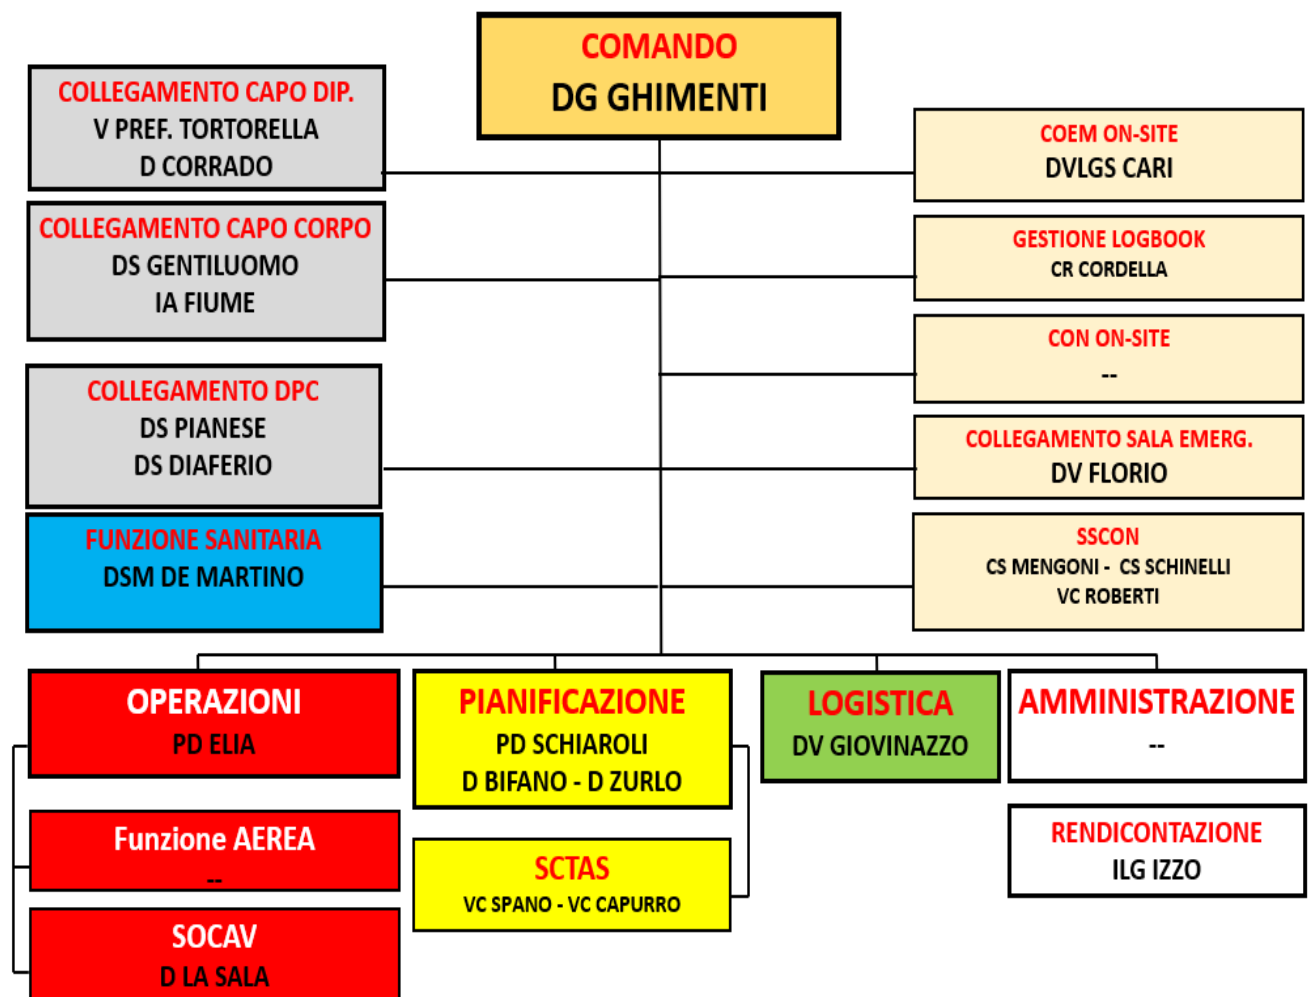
COMANDO
DG GHIMENTI

COLLEGAMENTO CAPO DIP.
V PREF. TORTORELLA
D CORRADO

COLLEGAMENTO CAPO CORPO
DS GENTILUOMO
IA FIUME

COLLEGAMENTO DPC
DS PIANESE
DS DIAFERIO

FUNZIONE SANITARIA
DSM DE MARTINO

COEM ON-SITE
DVLGS CARI

GESTIONE LOGBOOK
CR CORDELLA

CON ON-SITE
--

COLLEGAMENTO SALA EMERG.
DV FLORIO

SSCON
CS MENGONI - CS SCHINELLI
VC ROBERTI

OPERAZIONI
PD ELIA

PIANIFICAZIONE
PD SCHIAROLI
D BIFANO - D ZURLO

LOGISTICA
DV GIOVINAZZO

AMMINISTRAZIONE
--

Funzione AEREA
--

SCTAS
VC SPANO - VC CAPURRO

RENDICONTAZIONE
ILG IZZO

SOCAV
D LA SALA